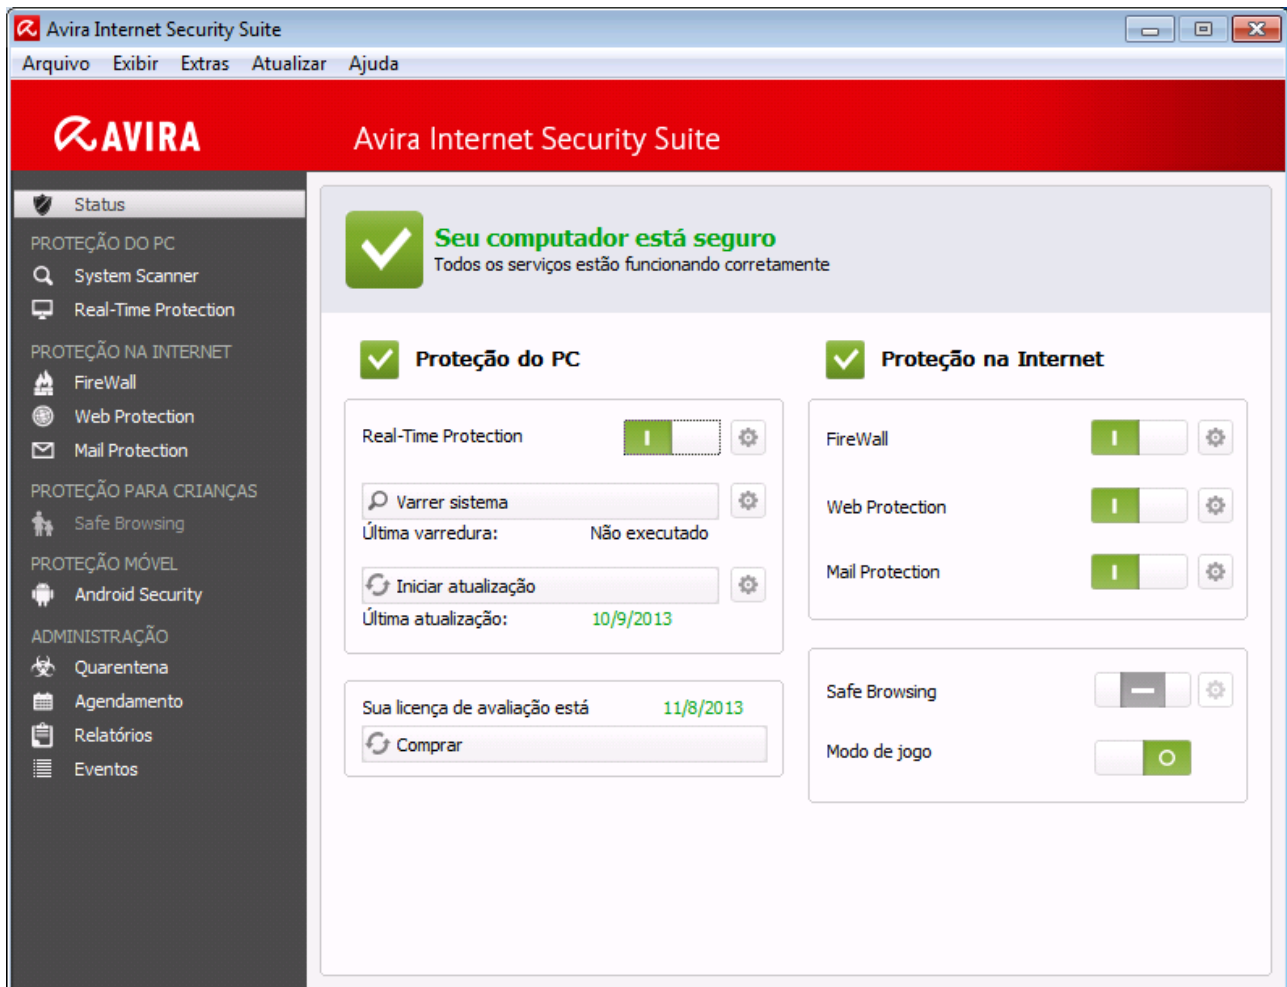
Avira Internet Security Suite

Arquivo Exibir Extras Atualizar Ajuda

AVIRA

Avira Internet Security Suite

Status

PROTEÇÃO DO PC

System Scanner

Real-Time Protection

PROTEÇÃO NA INTERNET

FireWall

Web Protection

Mail Protection

PROTEÇÃO PARA CRIANÇAS

Safe Browsing

PROTEÇÃO MÓVEL

Android Security

ADMINISTRAÇÃO

Quarentena

Agendamento

Relatórios

Eventos

Seu computador está seguro

Todos os serviços estão funcionando corretamente

Proteção do PC

Real-Time Protection

Varrer sistema

Última varredura: Não executado

Iniciar atualização

Última atualização: 10/9/2013

Sua licença de avaliação está 11/8/2013

Comprar

Proteção na Internet

FireWall

Web Protection

Mail Protection

Safe Browsing

Modo de jogo